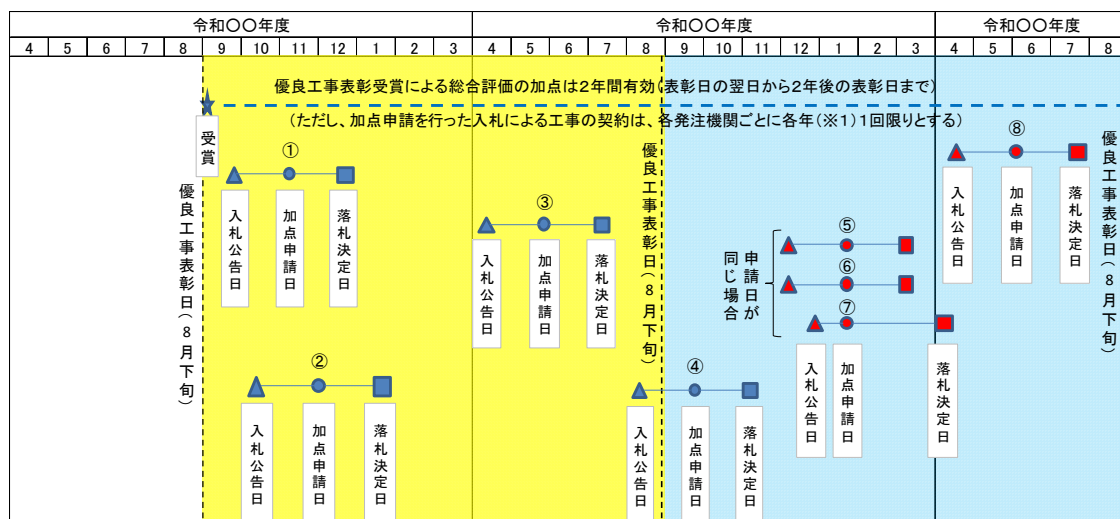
| 令和〇〇年度 | | | | | | | | | 令和〇〇年度 | | | | | | | | | | | | | 令和〇〇年度 | | | | |
|---|---|---|---|---|---|---|---|---|---|---|---|---|---|---|---|---|---|---|---|---|---|---|---|---|---|
| 4 | 5 | 6 | 7 | 8 | 9 | 10 | 11 | 12 | 1 | 2 | 3 | 4 | 5 | 6 | 7 | 8 | 9 | 10 | 11 | 12 | 1 | 2 | 3 | 4 | 5 | 6 | 7 | 8 |

優良工事表彰受賞による総合評価の加点は2年間有効（表彰日の翌日から2年後の表彰日まで）

（ただし、加点申請を行った入札による工事の契約は、各発注機関ごとに各年（※1）1回限りとする）

受賞

優良工事表彰日（8月下旬）

①
入札公告日
加点申請日
落札決定日

②
入札公告日
加点申請日
落札決定日

③
入札公告日
加点申請日
落札決定日

優良工事表彰日（8月下旬）

④
入札公告日
加点申請日
落札決定日

申請日が同じ場合

⑤
⑥
⑦
入札公告日
加点申請日
落札決定日

⑧
入札公告日
加点申請日
落札決定日

優良工事表彰日（8月下旬）